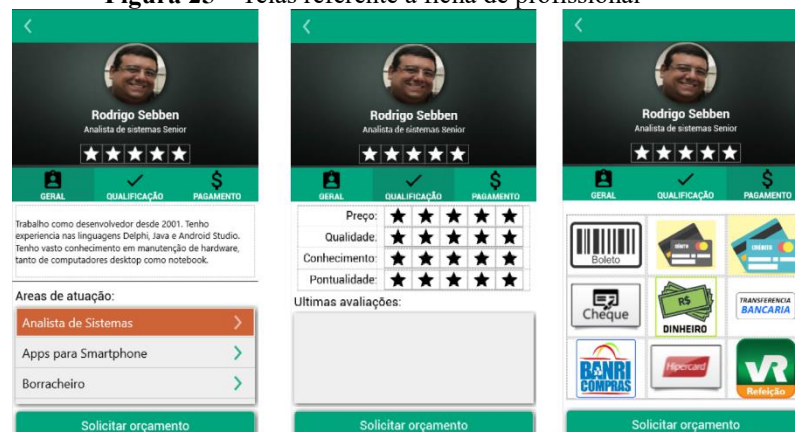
Figura 25 – Telas referente à ficha de profissional

<
Rodrigo Sebben
Analista de sistemas Senior
GERAL QUALIFICAÇÃO PAGAMENTO
Trabalho como desenvolvedor desde 2001. Tenho experiencia nas linguagens Delphi, Java e Android Studio. Tenho vasto conhecimento em manutenção de hardware, tanto de computadores desktop como notebook.
Areas de atuação:
Analista de Sistemas >
Apps para Smartphone >
Borracheiro >
Solicitar orçamento

<
Rodrigo Sebben
Analista de sistemas Senior
GERAL QUALIFICAÇÃO PAGAMENTO
Preço:
Qualidade:
Conhecimento:
Pontualidade:
Ultimas avaliações:
Solicitar orçamento

<
Rodrigo Sebben
Analista de sistemas Senior
GERAL QUALIFICAÇÃO PAGAMENTO
Boleto
DÉBITO
CRÉDITO
Cheque
R$
DINHEIRO
TRANSFERENCIA BANCARIA
BANRI COMPRAS
Hipercard
VR
Refeição
Solicitar orçamento